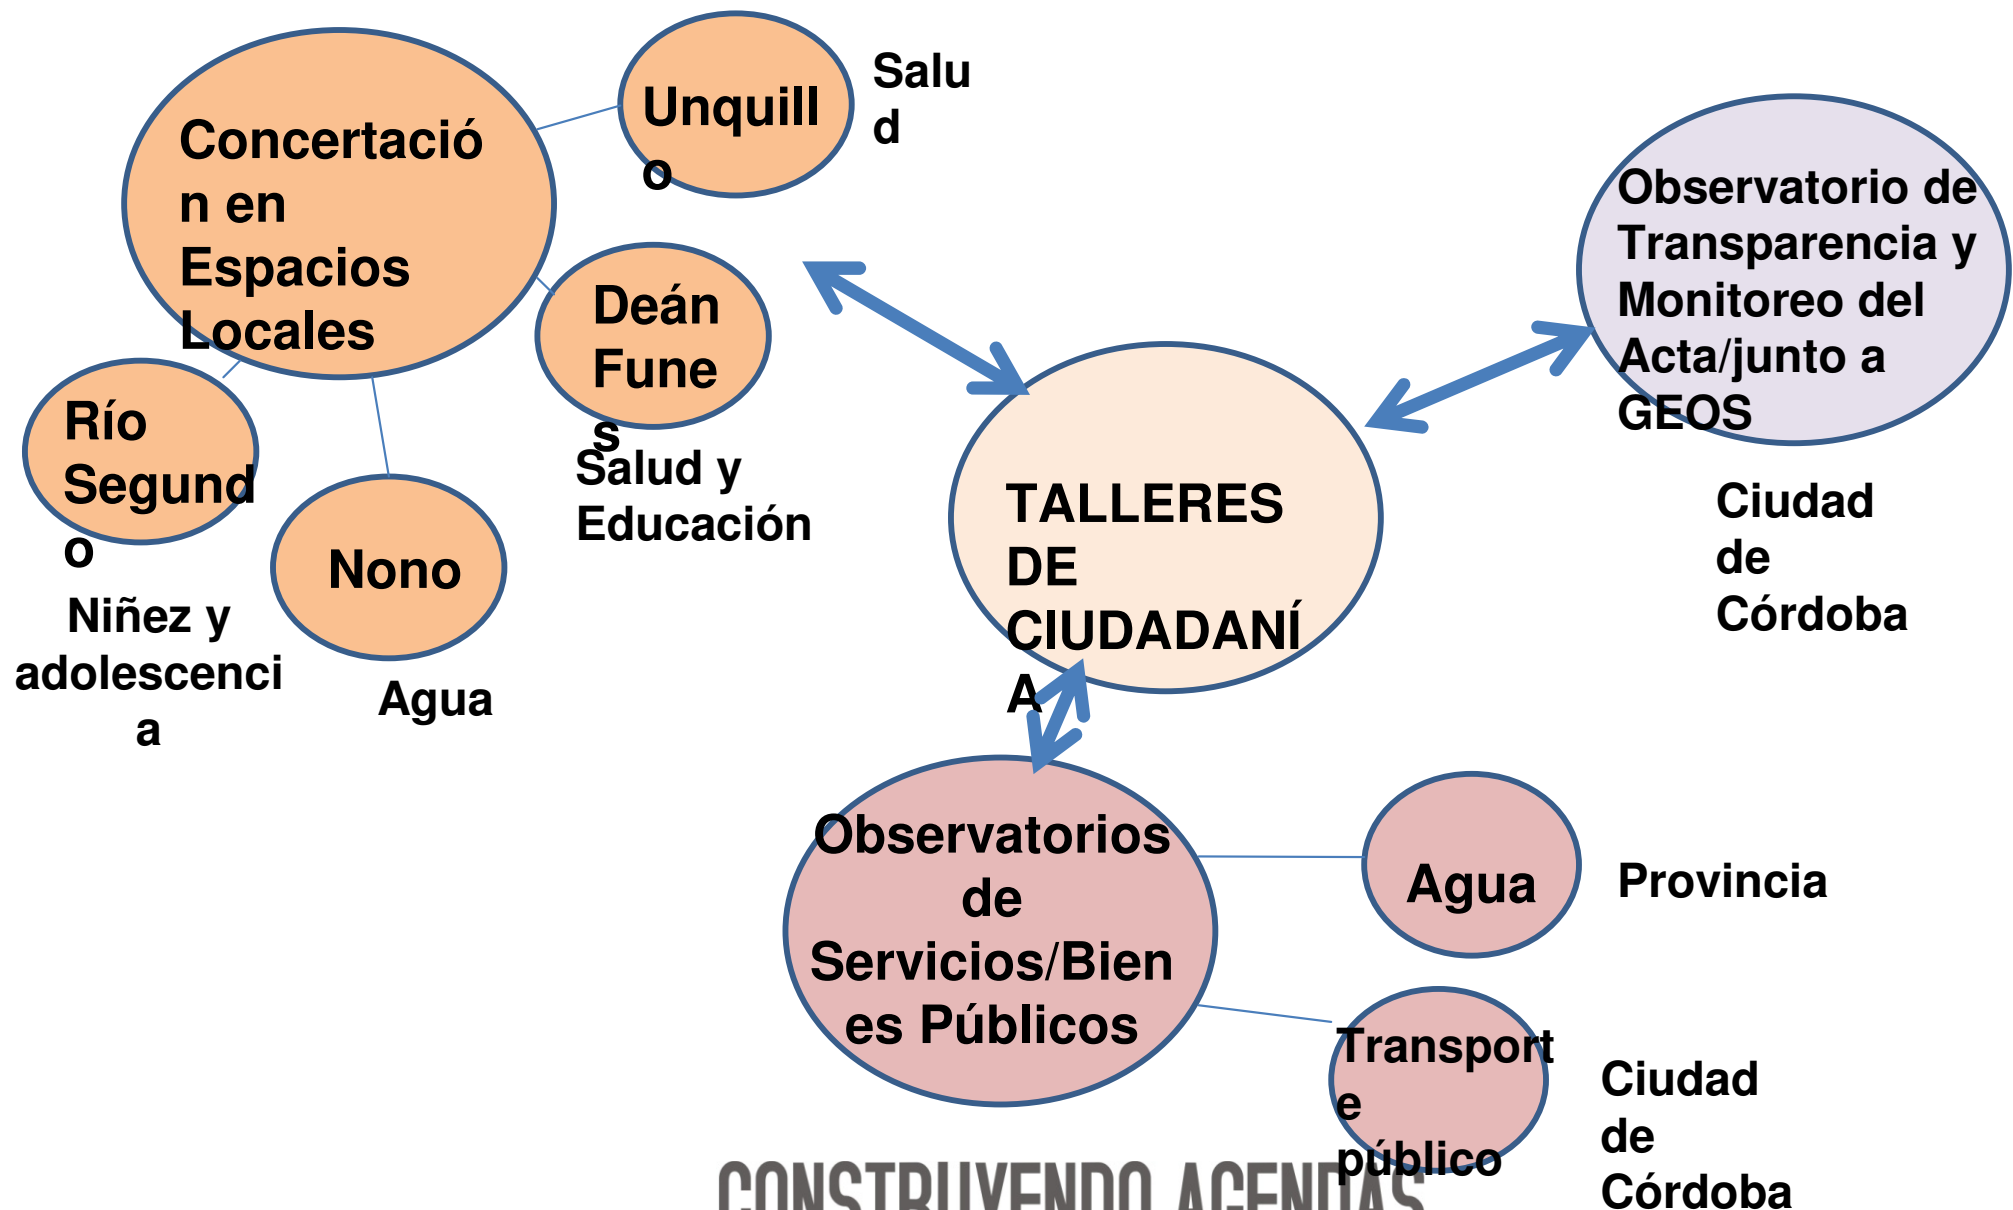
Concertación en Espacios Locales

Unquillo

Salud

Deán Funes

Salud y Educación

Río Segundo

Niñez y adolescencia

Nono

Agua

Observatorio de Transparencia y Monitoreo del Acta/junto a GEOS

Ciudad de Córdoba

TALLERES DE CIUDADANÍA

Observatorios de Servicios/Bienes Públicos

Agua

Provincia

Transporte público

Ciudad de Córdoba

CONSTRUYENDO AGENDAS